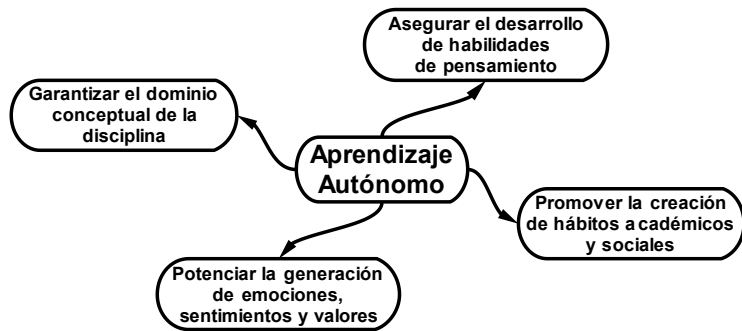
Asegurar el desarrollo de habilidades de pensamiento

Garantizar el dominio conceptual de la disciplina

Aprendizaje Autónomo

Promover la creación de hábitos académicos y sociales

Potenciar la generación de emociones, sentimientos y valores